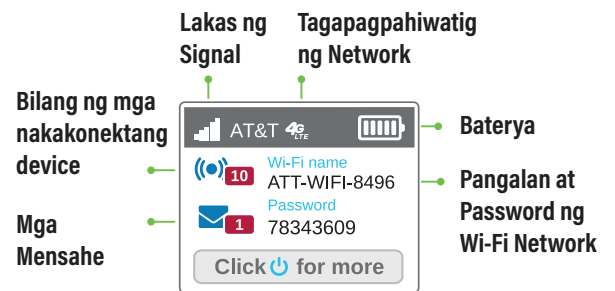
Lakas ng Signal

Tagapagpahiwatig ng Network

Bilang ng mga nakakonektang device

AT&T 4G LTE

Baterya

10

Wi-Fi name

ATT-WIFI-8496

Pangalan at Password ng Wi-Fi Network

Mga Mensahe

1

Password

78343609

Click for more